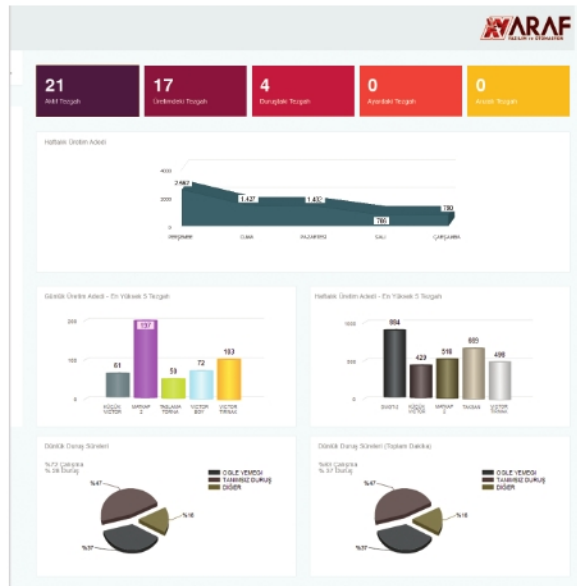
ARAF
YAZILIM ve OTOMASYON

21
Aktif Tezgah

17
Üretimdeki Tezgah

4
Duruştaki Tezgah

0
Ayardaki Tezgah

0
Arızalı Tezgah

Haftalık Üretim Adedi

4000
2000
0

2.662
1.437
1.432
766
780

PERŞEMBE
CUMA
PAZARTESİ
SALI
ÇARŞAMBA

Günlük Üretim Adedi - En Yüksek 5 Tezgah

200
100
0

61
197
53
72
103

KÜÇÜK VICTOR
MİRSAP 2
TAKLAMA TORNA
VICTOR BOY
VICTOR TORNA

Haftalık Üretim Adedi - En Yüksek 5 Tezgah

1000
500
0

904
429
518
665
499

DUSTIG
KÜÇÜK VICTOR
MİRSAP 2
TAKSAN
VICTOR TORNA

Günlük Duruş Süreleri

%72 Çalışma
% 28 Duruş

ÖĞLE YEMEĞİ
TANIMSIZ DURUŞ
DİĞER

%47
%16
%37

Günlük Duruş Süreleri (Toplam Dakika)

%63 Çalışma
% 37 Duruş

ÖĞLE YEMEĞİ
TANIMSIZ DURUŞ
DİĞER

%47
%16
%37